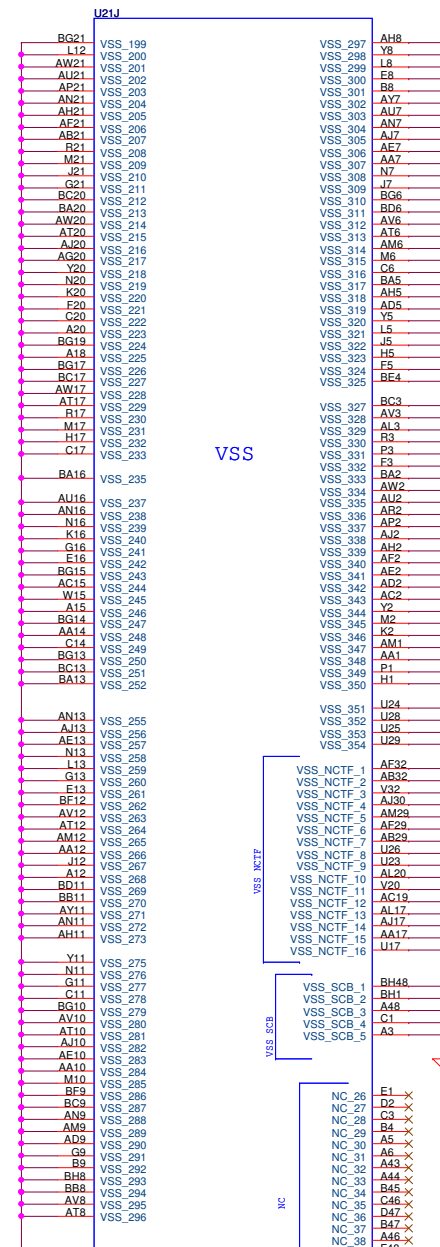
U21J

BG21 VSS_199
L12 VSS_200
AW21 VSS_201
AU21 VSS_202
AP21 VSS_203
AN21 VSS_204
AH21 VSS_205
AF21 VSS_206
AB21 VSS_207
R21 VSS_208
M21 VSS_209
J21 VSS_210
G21 VSS_211
BC20 VSS_212
BA20 VSS_213
AW20 VSS_214
AT20 VSS_215
AJ20 VSS_216
AG20 VSS_217
Y20 VSS_218
N20 VSS_219
K20 VSS_220
F20 VSS_221
C20 VSS_222
A20 VSS_223
BG19 VSS_224
A18 VSS_225
BG17 VSS_226
BC17 VSS_227
AW17 VSS_228
AT17 VSS_229
R17 VSS_230
M17 VSS_231
H17 VSS_232
C17 VSS_233
BA16 VSS_235
AU16 VSS_237
AN16 VSS_238
N16 VSS_239
K16 VSS_240
G16 VSS_241
E16 VSS_242
BG15 VSS_243
AC15 VSS_244
W15 VSS_245
A15 VSS_246
BG14 VSS_247
AA14 VSS_248
C14 VSS_249
BG13 VSS_250
BC13 VSS_251
BA13 VSS_252
AN13 VSS_255
AJ13 VSS_256
AE13 VSS_257
N13 VSS_258
L13 VSS_259
G13 VSS_260
E13 VSS_261
BF12 VSS_262
AV12 VSS_263
AT12 VSS_264
AM12 VSS_265
AA12 VSS_266
J12 VSS_267
A12 VSS_268
BD11 VSS_269
BB11 VSS_270
AY11 VSS_271
AN11 VSS_272
AH11 VSS_273
Y11 VSS_275
N11 VSS_276
G11 VSS_277
C11 VSS_278
BG10 VSS_279
AV10 VSS_280
AT10 VSS_281
AJ10 VSS_282
AE10 VSS_283
AA10 VSS_284
M10 VSS_285
BF9 VSS_286
BC9 VSS_287
AN9 VSS_288
AM9 VSS_289
AD9 VSS_290
G9 VSS_291
B9 VSS_292
BH8 VSS_293
BB8 VSS_294
AV8 VSS_295
AT8 VSS_296

VSS

VSS_297 AH8
VSS_298 Y8
VSS_299 L8
VSS_300 E8
VSS_301 B8
VSS_302 AY7
VSS_303 AU7
VSS_304 AN7
VSS_305 AJ7
VSS_306 AE7
VSS_307 AA7
VSS_308 N7
VSS_309 J7
VSS_310 BG6
VSS_311 BD6
VSS_312 AV6
VSS_313 AT6
VSS_314 AM6
VSS_315 M6
VSS_316 C6
VSS_317 BA5
VSS_318 AH5
VSS_319 AD5
VSS_320 Y5
VSS_321 L5
VSS_322 J5
VSS_323 H5
VSS_324 F5
VSS_325 BE4
VSS_327 BC3
VSS_328 AV3
VSS_329 AL3
VSS_330 R3
VSS_331 P3
VSS_332 F3
VSS_333 BA2
VSS_334 AW2
VSS_335 AU2
VSS_336 AR2
VSS_337 AP2
VSS_338 AJ2
VSS_339 AH2
VSS_340 AF2
VSS_341 AE2
VSS_342 AD2
VSS_343 AC2
VSS_344 Y2
VSS_345 M2
VSS_346 K2
VSS_347 AM1
VSS_348 AA1
VSS_349 P1
VSS_350 H1
VSS_351 U24
VSS_352 U28
VSS_353 U25
VSS_354 U29

VSS_NCTF
VSS_NCTF_1 AF32
VSS_NCTF_2 AB32
VSS_NCTF_3 V32
VSS_NCTF_4 AJ30
VSS_NCTF_5 AM29
VSS_NCTF_6 AF29
VSS_NCTF_7 AB29
VSS_NCTF_8 U26
VSS_NCTF_9 U23
VSS_NCTF_10 AL20
VSS_NCTF_11 V20
VSS_NCTF_12 AC19
VSS_NCTF_13 AL17
VSS_NCTF_14 AJ17
VSS_NCTF_15 AA17
VSS_NCTF_16 U17

VSS_SCB
VSS_SCB_1 BH48
VSS_SCB_2 BH1
VSS_SCB_3 A48
VSS_SCB_4 C1
VSS_SCB_5 A3

NC
NC_26 E1
NC_27 D2
NC_28 C3
NC_29 B4
NC_30 A5
NC_31 A6
NC_32 A43
NC_33 A44
NC_34 B45
NC_35 C46
NC_36 D47
NC_37 B47
NC_38 A46